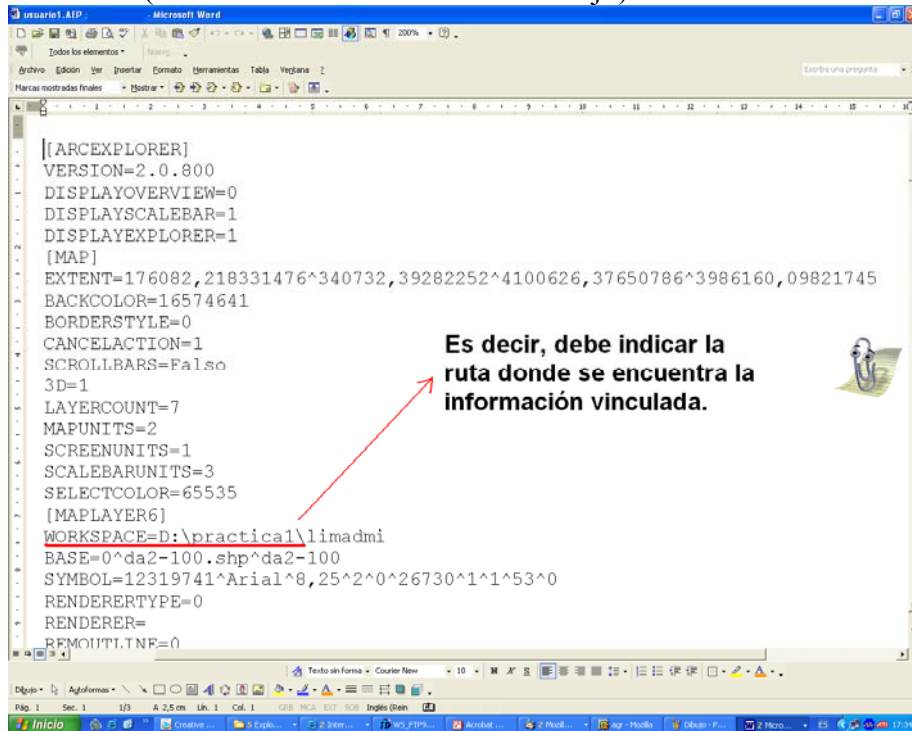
usuario1.AEP - Microsoft Word

Todos los elementos

Archivo Edición Ver Insertar Formato Herramientas Tabla Ventana ?

Escriba una pregunta

Marcas mostradas finales · Mostrar ·

[ARCEXPLORER]
VERSION=2.0.800
DISPLAYOVERVIEW=0
DISPLAYSCALEBAR=1
DISPLAYEXPLORER=1
[MAP]
EXTENT=176082,218331476^340732,39282252^4100626,37650786^3986160,09821745
BACKCOLOR=16574641
BORDERSTYLE=0
CANCELACTION=1
SCROLLBARS=Falso
3D=1
LAYERCOUNT=7
MAPUNITS=2
SCREENUNITS=1
SCALEBARUNITS=3
SELECTCOLOR=65535
[MAPLAYER6]
WORKSPACE=D:\practica1\limadmi
BASE=0^da2-100.shp^da2-100
SYMBOL=12319741^Arial^8,25^2^0^26730^1^1^53^0
RENDERERTYPE=0
RENDERER=
REMOUTLINE=0

Es decir, debe indicar la ruta donde se encuentra la información vinculada.

Texto sin forma · Courier New · 10

Dibujo · Autoformas ·

Pág. 1 Sec. 1 1/3 A 2,5 cm Lín. 1 Col. 1 GRB MCA EXT SOB Inglés (Rein

Inicio Creative ... 5 Explo... 2 Inter... WS_FTP9... Acrobat ... 2 Mozil... sgr - Mozilla Dibujo - P... 2 Micro... ES 17:34